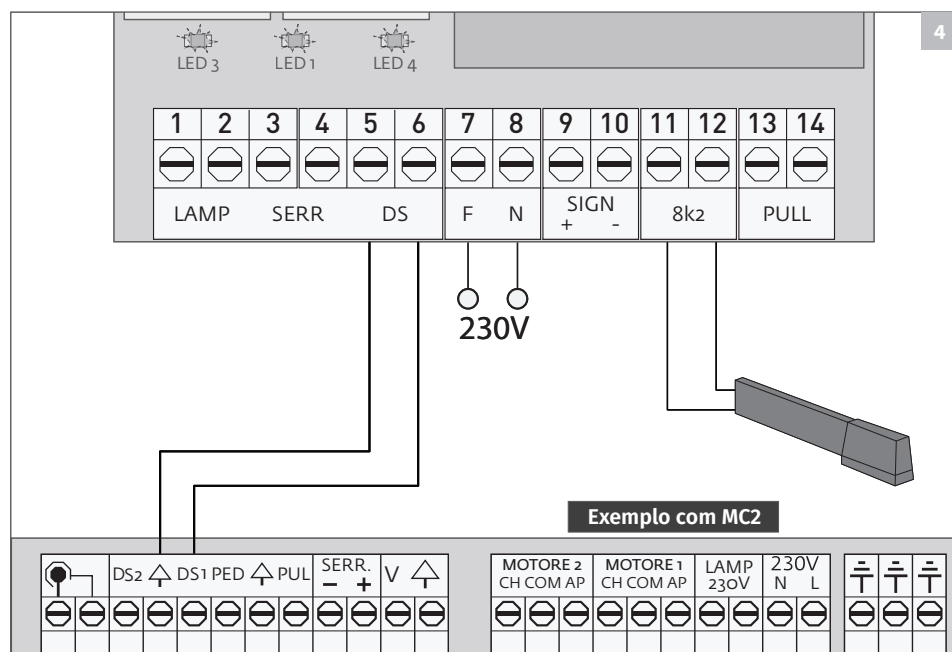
4

LED 3 LED 1 LED 4

| 1 | 2 | 3 | 4 | 5 | 6 | 7 | 8 | 9 | 10 | 11 | 12 | 13 | 14 |
|---|---|---|---|---|---|---|---|---|---|---|---|---|---|

LAMP SERR DS F N SIGN + - 8k2 PULL

230V

Exemplo com MC2

DS2 DS1 PED PUL SERR. − + V

MOTORE 2 CH COM AP MOTORE 1 CH COM AP LAMP 230V 230V N L